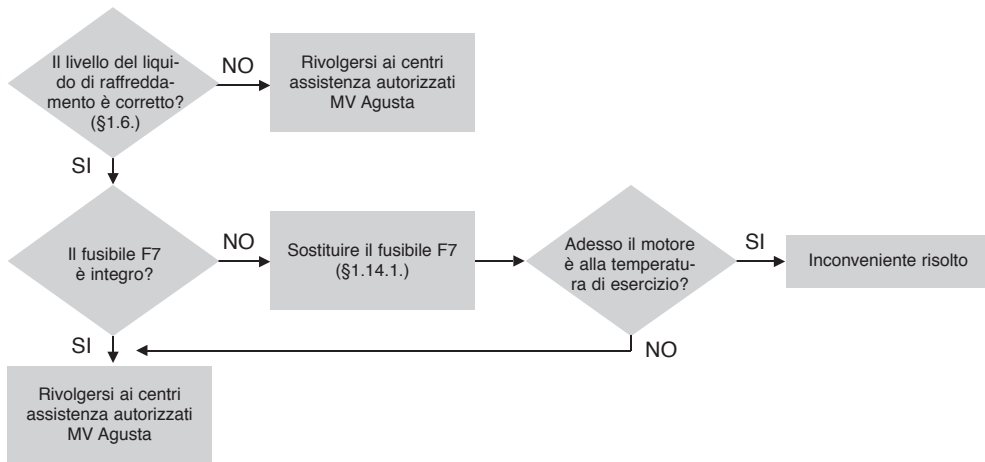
Il livello del liquido di raffreddamento è corretto? (§1.6.)

NO

Rivolgersi ai centri assistenza autorizzati MV Agusta

SI

Il fusibile F7 è integro?

NO

Sostituire il fusibile F7 (§1.14.1.)

Adesso il motore è alla temperatura di esercizio?

SI

Inconveniente risolto

NO

SI

Rivolgersi ai centri assistenza autorizzati MV Agusta